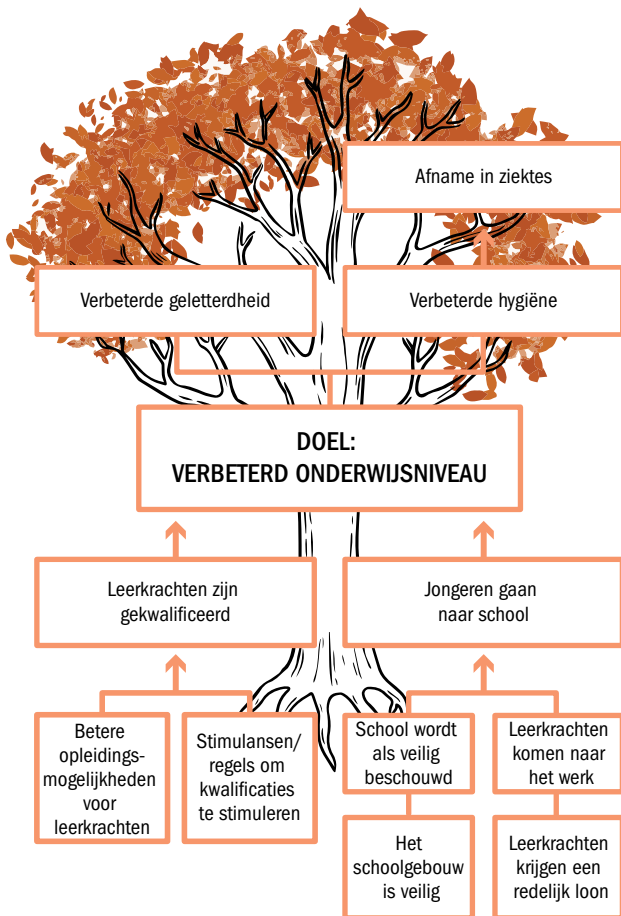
Afname in ziektes

Verbeterde geletterdheid

Verbeterde hygiëne

DOEL:
VERBETERD ONDERWIJSNIVEAU

Leerkrachten zijn gekwalificeerd

Jongeren gaan naar school

Betere opleidingsmogelijkheden voor leerkrachten

Stimulansen/ regels om kwalificaties te stimuleren

School wordt als veilig beschouwd

Leerkrachten komen naar het werk

Het schoolgebouw is veilig

Leerkrachten krijgen een redelijk loon